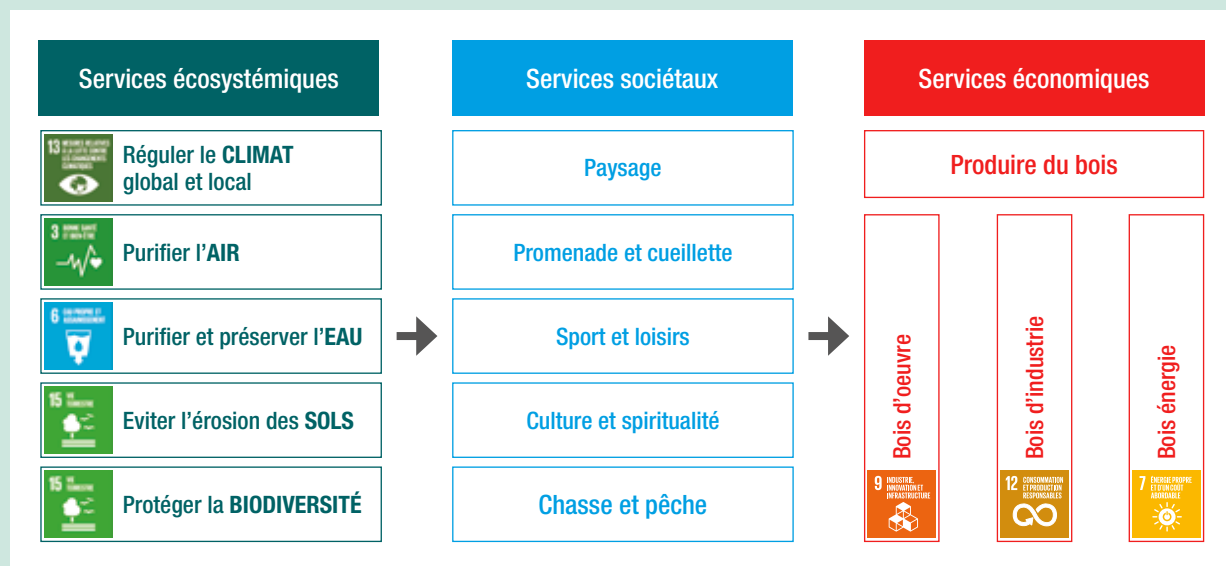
Services écosystémiques

13 MESURES RELATIVES À LA LUTTE CONTRE LES CHANGEMENTS CLIMATIQUES
Réguler le CLIMAT global et local

3 BONNE SANTÉ ET BIEN-ÊTRE
Purifier l'AIR

6 EAU PROPRE ET ASSAINISSEMENT
Purifier et préserver l'EAU

15 VIE TERRESTRE
Eviter l'érosion des SOLS

15 VIE TERRESTRE
Protéger la BIODIVERSITÉ

Services sociétaux

Paysage

Promenade et cueillette

Sport et loisirs

Culture et spiritualité

Chasse et pêche

Services économiques

Produire du bois

Bois d'oeuvre
9 INDUSTRIE, INNOVATION ET INFRASTRUCTURE

Bois d'industrie
12 CONSOMMATION ET PRODUCTION RESPONSABLES

Bois énergie
7 ÉNERGIE PROPRE ET D'UN COÛT ABORDABLE